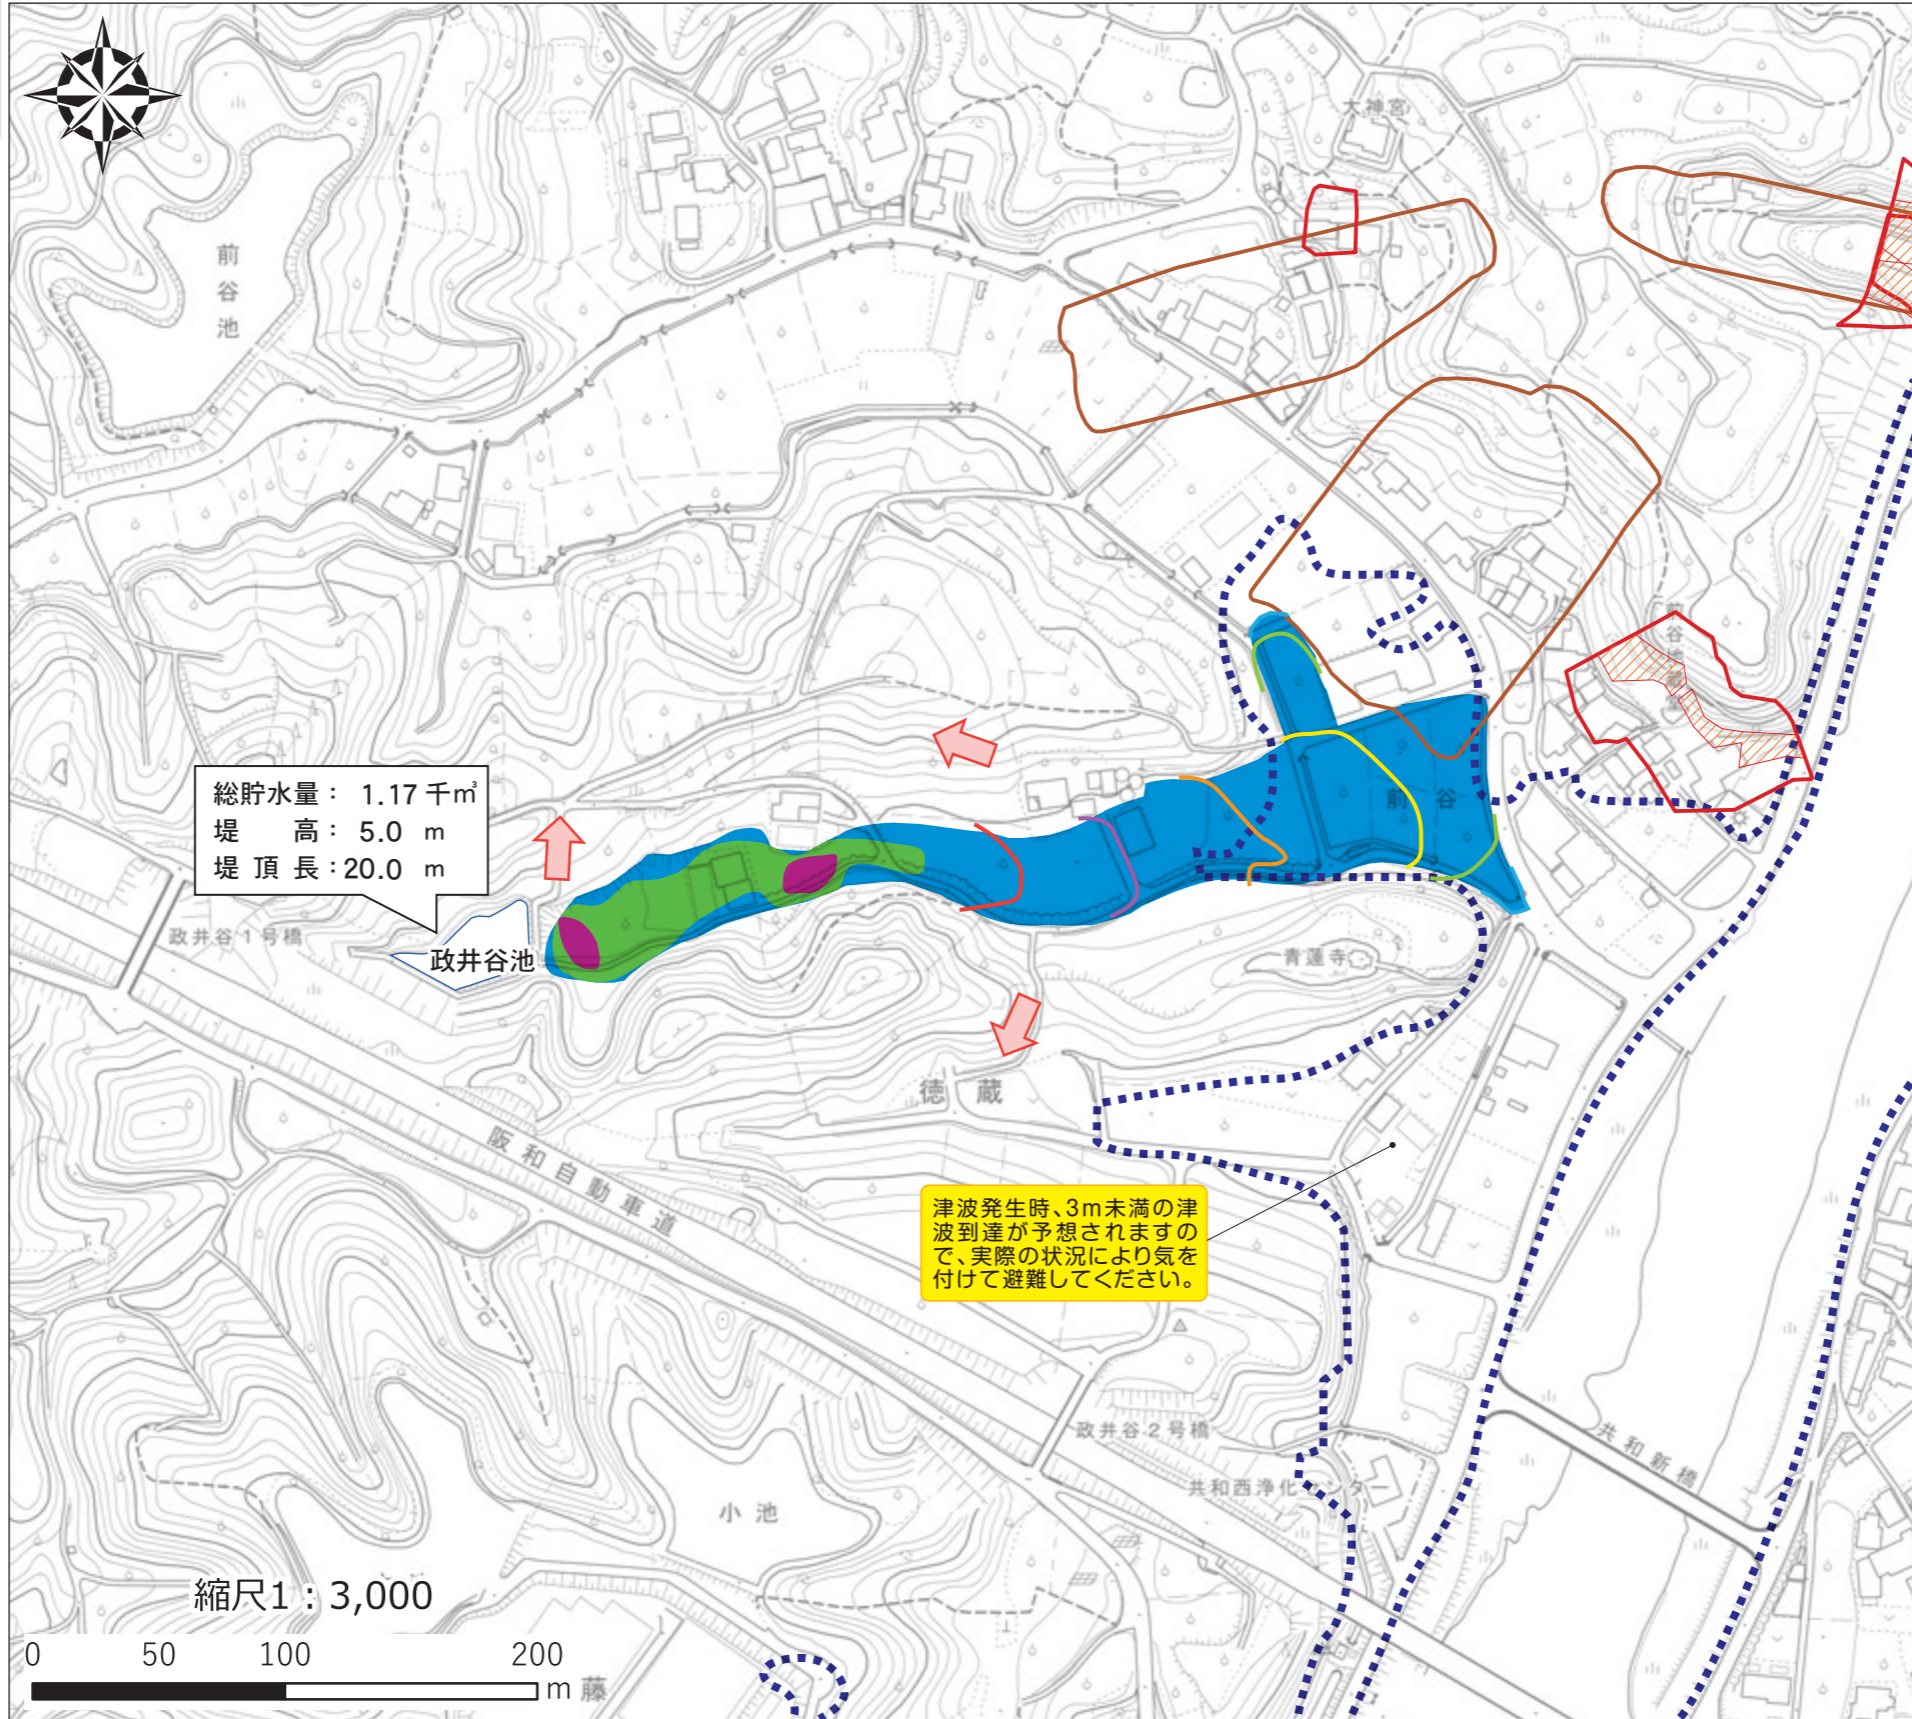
大神宮

前谷池

総貯水量： 1.17 千㎥
堤　　高： 5.0 m
堤 頂 長：20.0 m

政井谷1号橋

政井谷池

前谷

青蓮寺

徳蔵

阪和自動車道

津波発生時、3m未満の津波到達が予想されますので、実際の状況により気を付けて避難してください。

政井谷2号橋

共和西浄化センター

共和新橋

小池

縮尺1：3,000

0 50 100 200 m

藤